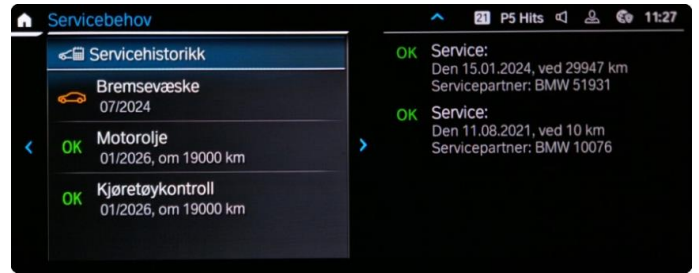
Servicebehov

21 P5 Hits 11:27

Servicehistorikk

Bremsevæske
07/2024

OK Motorolje
01/2026, om 19000 km

OK Kjøretøykontroll
01/2026, om 19000 km

OK Service:
Den 15.01.2024, ved 29947 km
Servicepartner: BMW 51931

OK Service:
Den 11.08.2021, ved 10 km
Servicepartner: BMW 10076